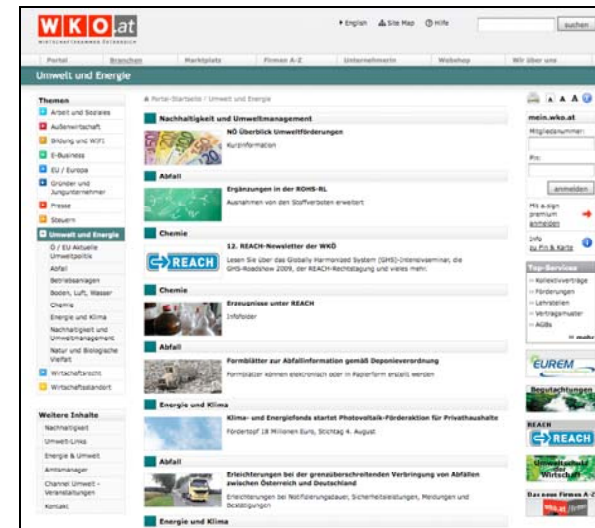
W K O .at
WIRTSCHAFTSKAMMER ÖSTERREICH

English  Site Map  Hilfe  suchen

Portal  Branchen  Marktplatz  Firmen A-Z  Unternehmerin  Webshop  Wir über uns

Umwelt und Energie

Themen
Arbeit und Soziales
Außenwirtschaft
Bildung und WIFI
E-Business
EU / Europa
Gründer und Jungunternehmer
Presse
Steuern
Umwelt und Energie
Ö / EU Aktuelle Umweltpolitik
Abfall
Betriebsanlagen
Boden, Luft, Wasser
Chemie
Energie und Klima
Nachhaltigkeit und Umweltmanagement
Natur und Biologische Vielfalt
Wirtschaftsrecht
Wirtschaftsstandort

Weitere Inhalte
Nachhaltigkeit
Umwelt-Links
Energie & Umwelt
Amtsmanager
Channel Umwelt - Veranstaltungen
Kontakt

Portal-Startseite / Umwelt und Energie

Nachhaltigkeit und Umweltmanagement
NÖ Überblick Umweltförderungen
Kurzinformation

Abfall
Ergänzungen in der ROHS-RL
Ausnahmen von den Stoffverboten erweitert

Chemie
REACH
12. REACH-Newsletter der WKÖ
Lesen Sie über das Globally Harmonized System (GHS)-Intensivseminar, die GHS-Roadshow 2009, der REACH-Rechtslage und vieles mehr.

Chemie
Erzeugnisse unter REACH
Infofolder

Abfall
Formblätter zur Abfallinformation gemäß Deponieverordnung
Formblätter können elektronisch oder in Papierform erstellt werden

Energie und Klima
Klima- und Energiefonds startet Photovoltaik-Förderaktion für Privathaushalte
Fördertopf 18 Millionen Euro, Stichtag 4. August

Abfall
Erleichterungen bei der grenzüberschreitenden Verbringung von Abfällen zwischen Österreich und Deutschland
Erleichterungen bei Notifizierungsdauer, Sicherheitsleistungen, Meldungen und Bestätigungen

Energie und Klima

A A A
mein.wko.at
Mitgliedsnummer:
Pin:
anmelden
Mit a-sign premium anmelden
Info zu Pin & Karte

Top-Services
Kollektivverträge
Förderungen
Lehrstellen
Vertragsmuster
AGBs
mehr

EUREM
Begutachtungen
REACH
REACH
Umweltschutz und Wirtschaft
Das neue Firmen A-Z